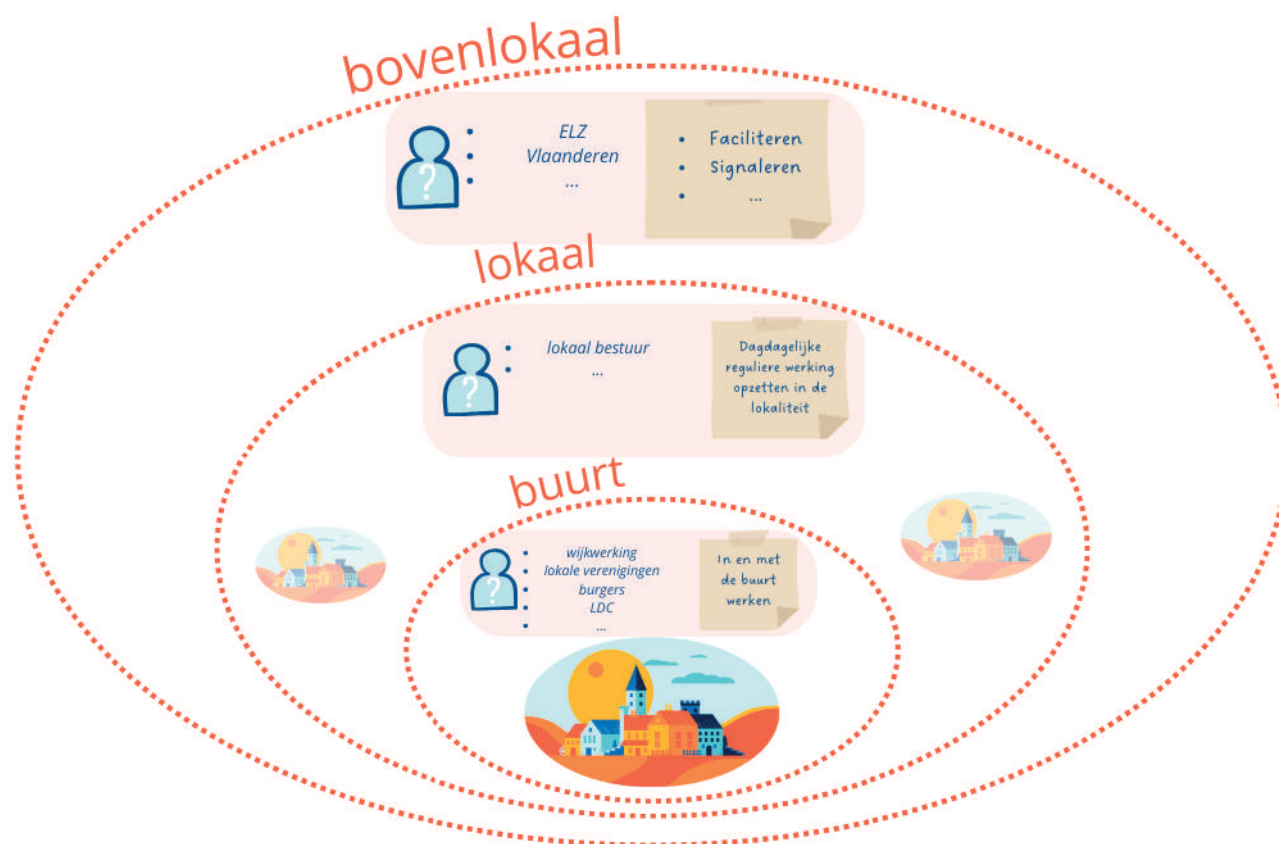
bovenlokaal

?

- ELZ
- Vlaanderen
- ...

- Faciliteren
- Signaleren
- ...

lokaal

?

- lokaal bestuur
- ...

Dagdagelijke reguliere werking opzetten in de lokaliteit

buurt

?

- wijkwerking
- lokale verenigingen
- burgers
- LDC
- ...

In en met de buurt werken